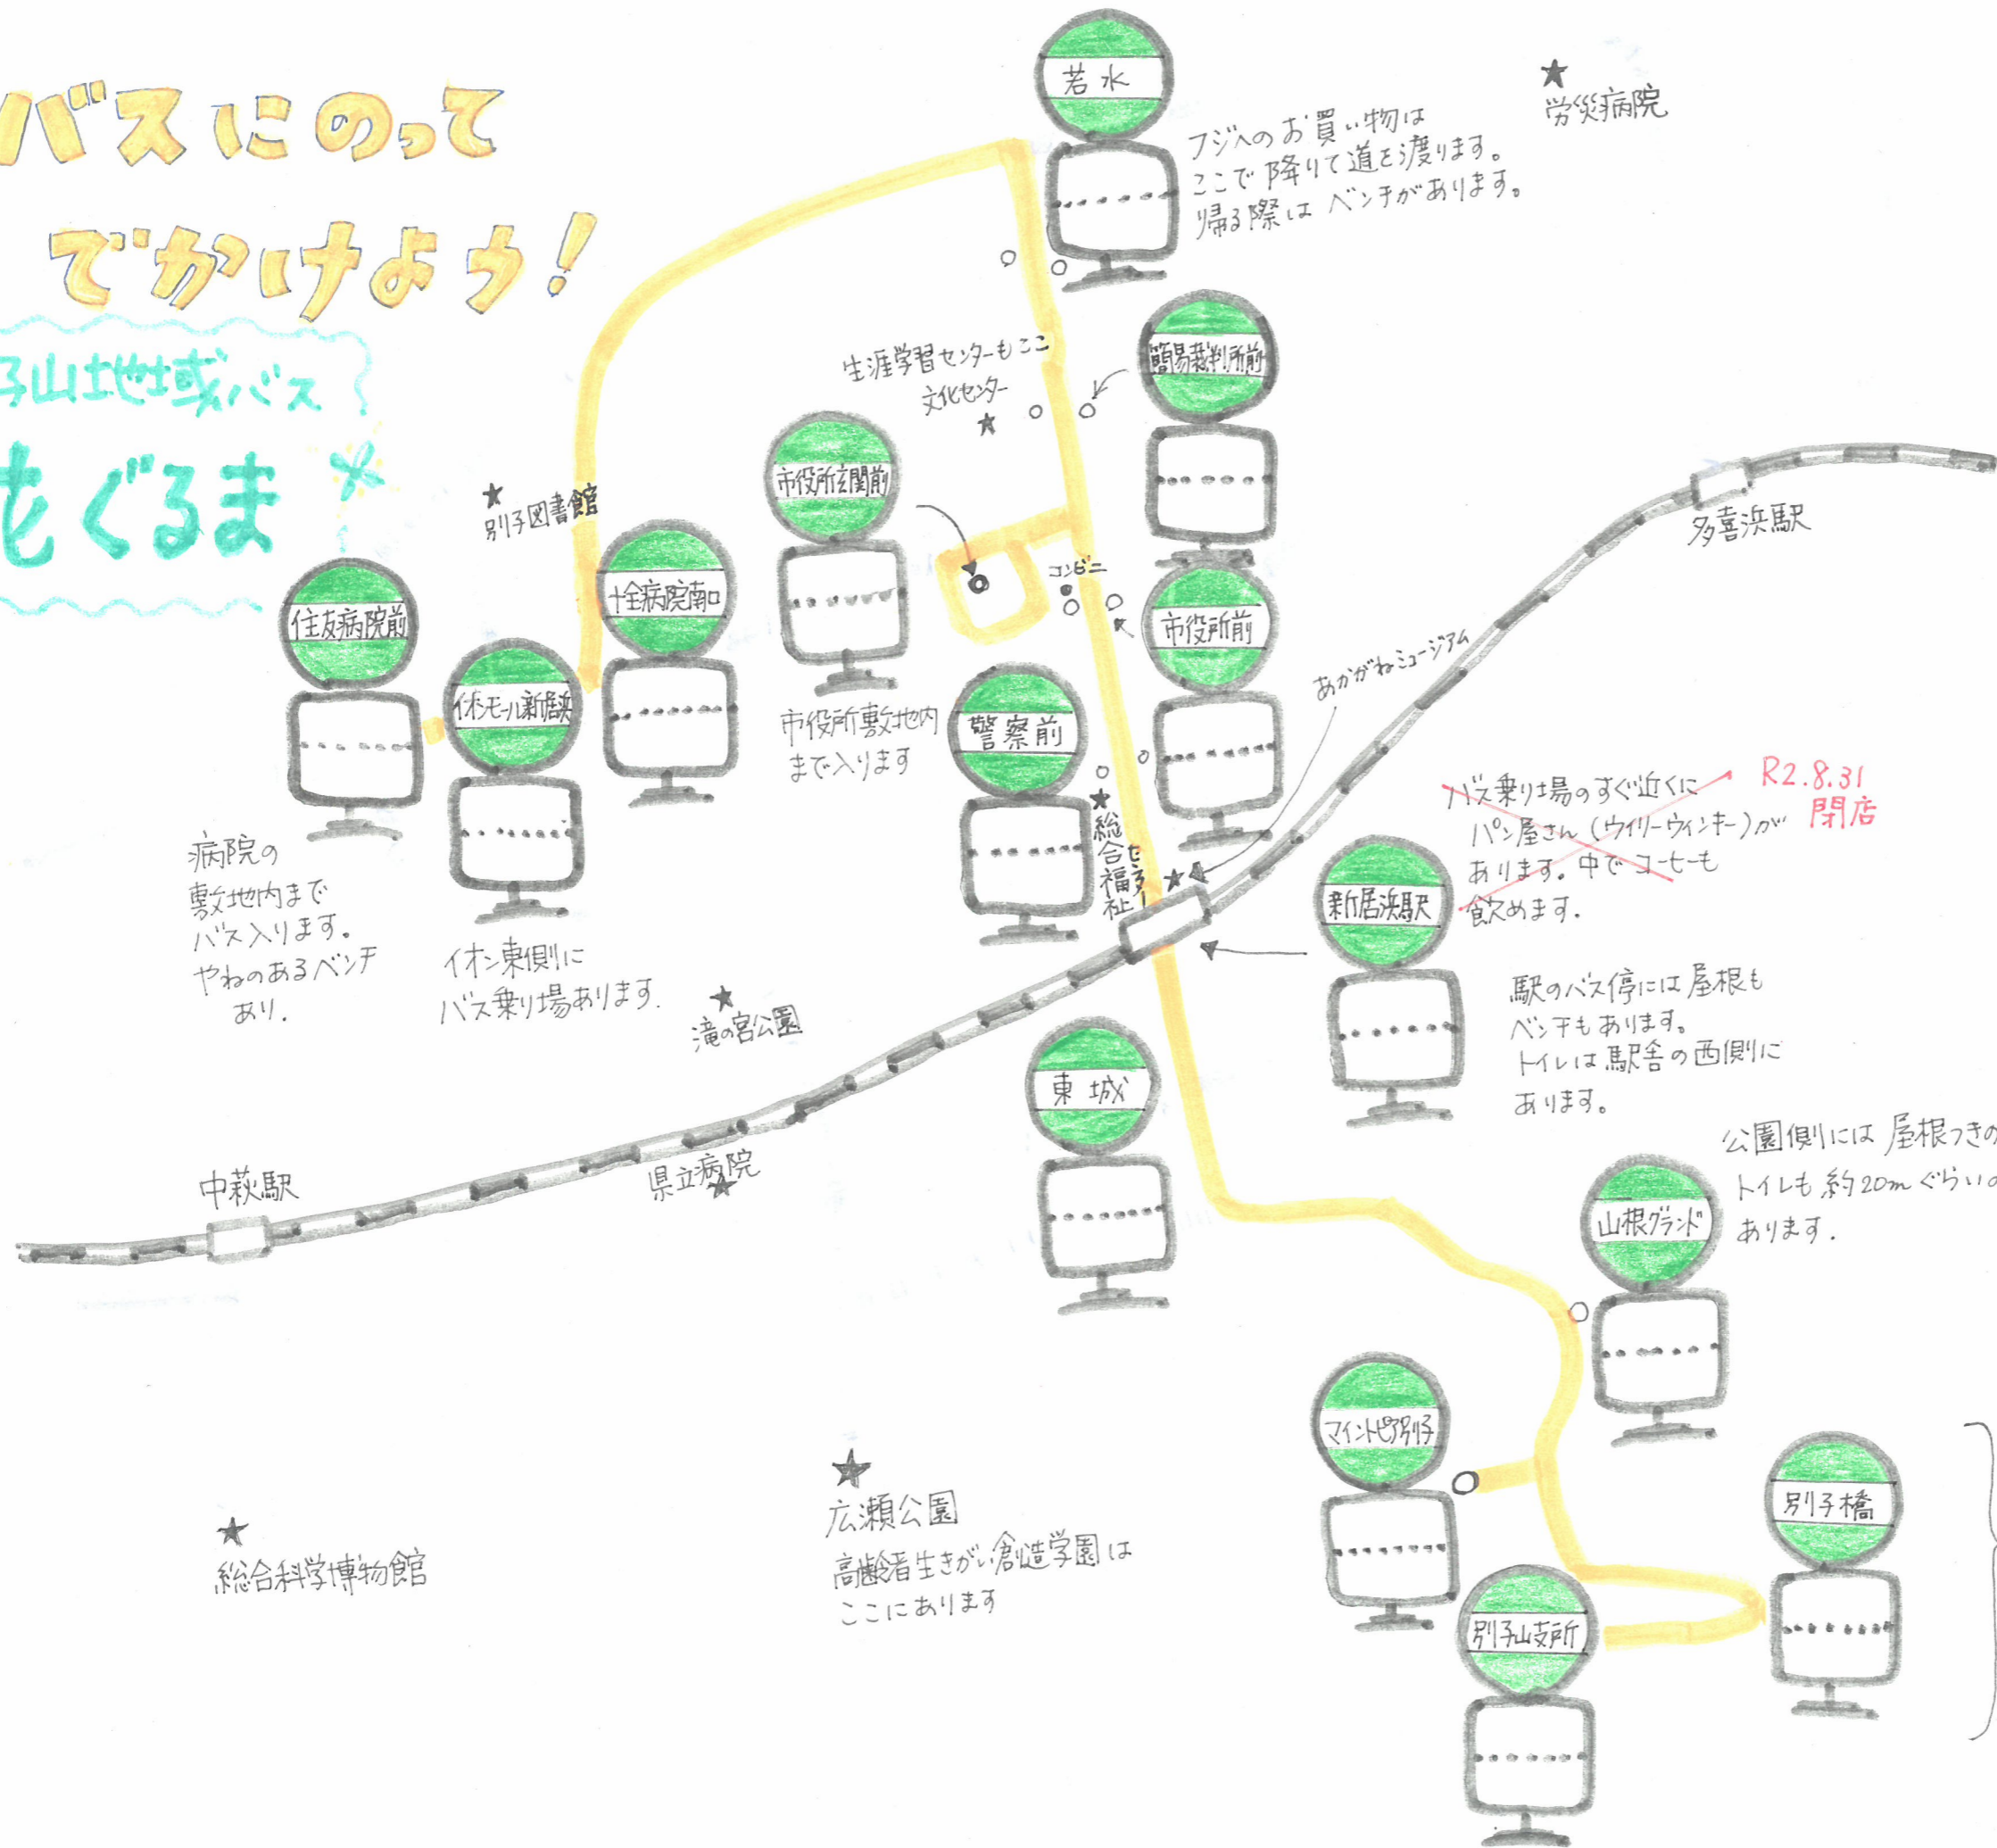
バスにのって でかけよう!

子山地域バス もぐるま

若水

フジへのお買い物は ここで降りて道を渡ります。 帰る際は ベンチがあります。

労災病院

生涯学習センターもここ 文化センター

簡易裁判所前

市役所玄関前

別子図書館

十全病院南口

住友病院前

イオンモール新居浜

コンビニ

市役所前

多喜浜駅

市役所敷地内まで入ります

警察前

あかがねミュージアム

総合福祉センター

バス乗り場のすぐ近くに パン屋さん(ウイリーウィンキー)が あります。中でコーヒーも 飲めます。

R2.8.31 閉店

新居浜駅

病院の 敷地内まで バス入ります。 やねのあるベンチ あり。

イオン東側に バス乗り場あります。

滝の宮公園

駅のバス停には屋根も ベンチもあります。 トイレは駅舎の西側に あります。

東城

公園側には 屋根つきの トイレも 約20mぐらいの あります。

中萩駅

県立病院

山根グランド

マイントピア別子

別子橋

広瀬公園

高齢者生きがい創造学園は ここにあります

総合科学博物館

別子山支所